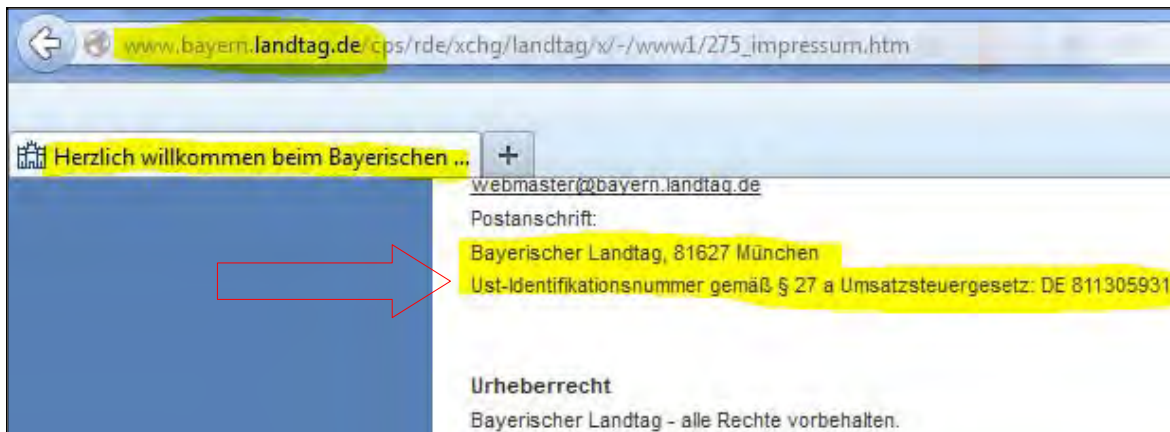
www.bayern.landtag.de/cps/rde/xchg/landtag/x/-/www1/275_impressum.htm

Herzlich willkommen beim Bayerischen ...

+

webmaster@bayern.landtag.de

Postanschrift:

Bayerischer Landtag, 81627 München

Ust-Identifikationsnummer gemäß § 27 a Umsatzsteuergesetz: DE 811305931

Urheberrecht

Bayerischer Landtag - alle Rechte vorbehalten.